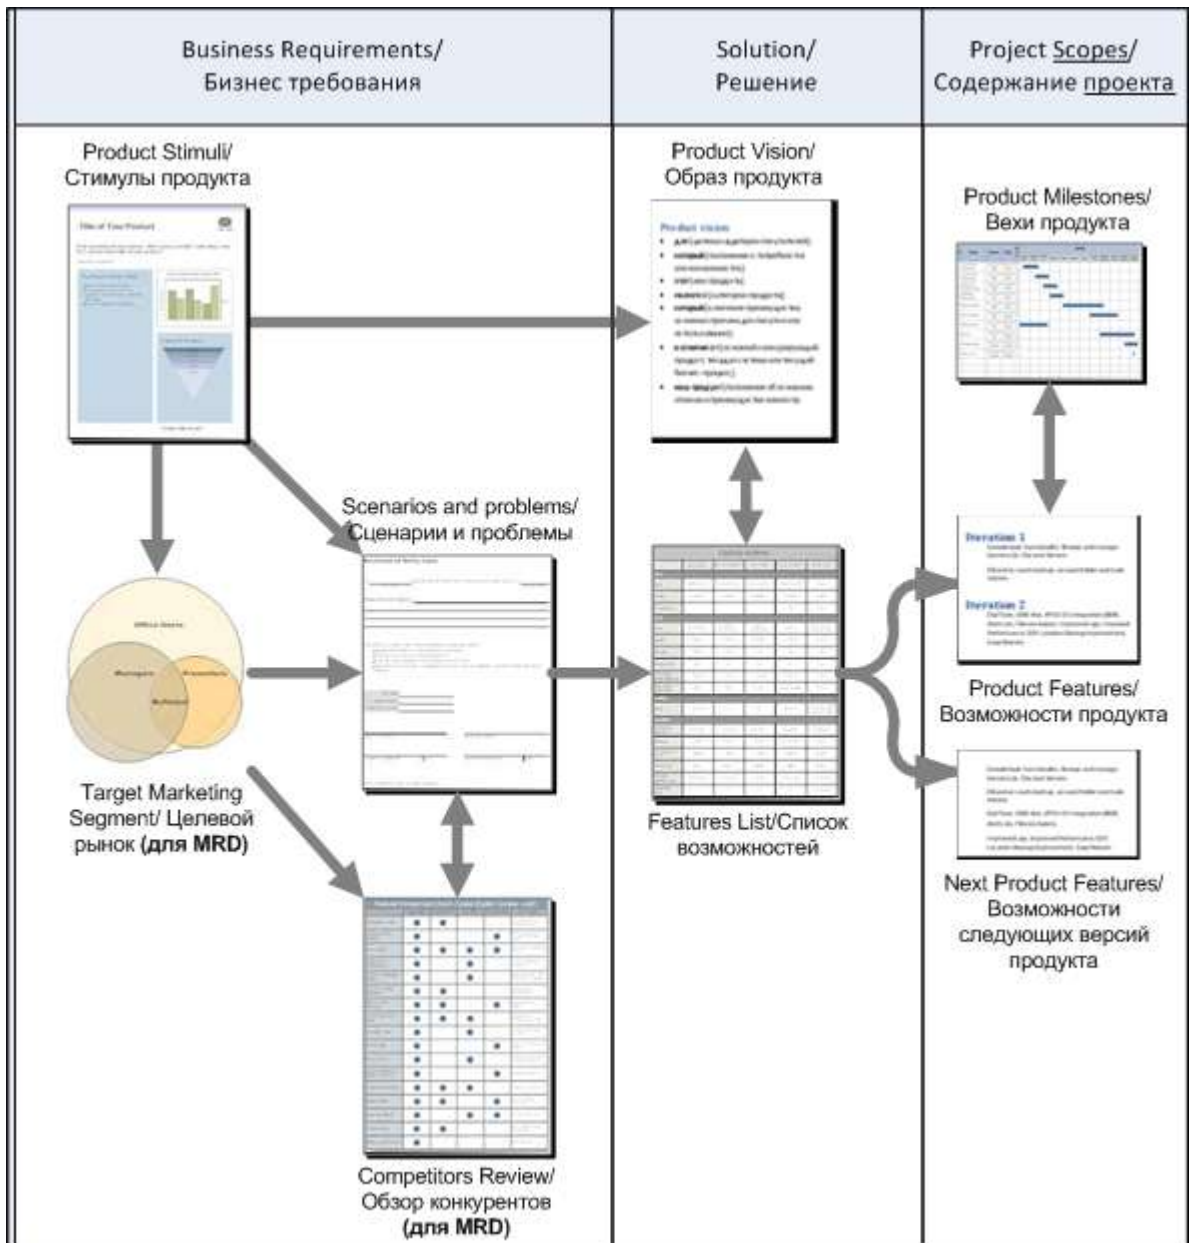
Business Requirements/ Бизнес требования

Solution/ Решение

Project Scopes/ Содержание проекта

Product Stimuli/ Стимулы продукта

Title of Your Product

Product Vision/ Образ продукта

Product vision

Product Milestones/ Вехи продукта

Scenarios and problems/ Сценарии и проблемы

Iteration 1

Iteration 2

Office Users

Managers

Presenters

Product Features/ Возможности продукта

Target Marketing Segment/ Целевой рынок **(для MRD)**

Features List/Список возможностей

Next Product Features/ Возможности следующих версий продукта

Competitors Review/ Обзор конкурентов **(для MRD)**